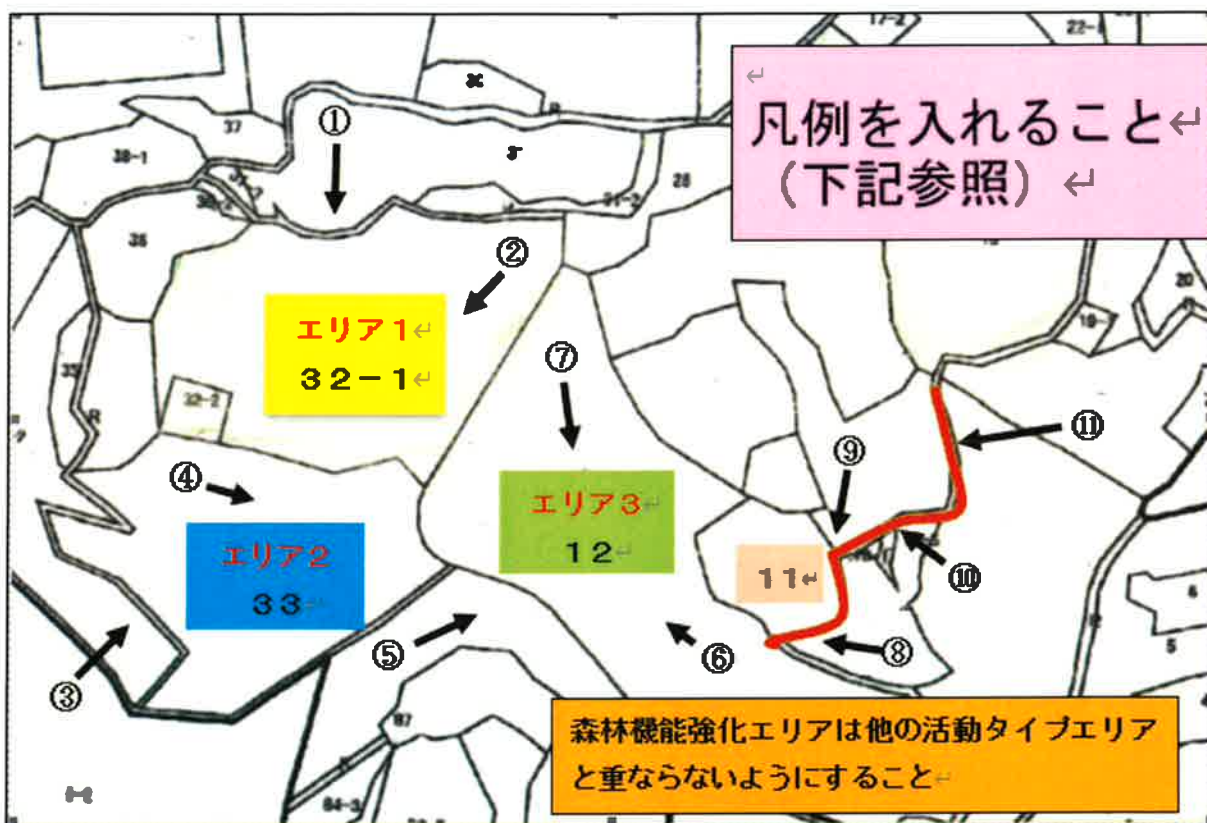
17-2
22-1
凡例を入れること
（下記参照）
37
38-1
①
28
31-2
36
②
エリア１
３２－１
⑦
20
19
33
32-2
R
⑪
⑨
④
エリア３
１２
エリア２
３３
⑩
１１
③
⑤
⑥
⑧
5
87
森林機能強化エリアは他の活動タイプエリアと重ならないようにすること
84-3